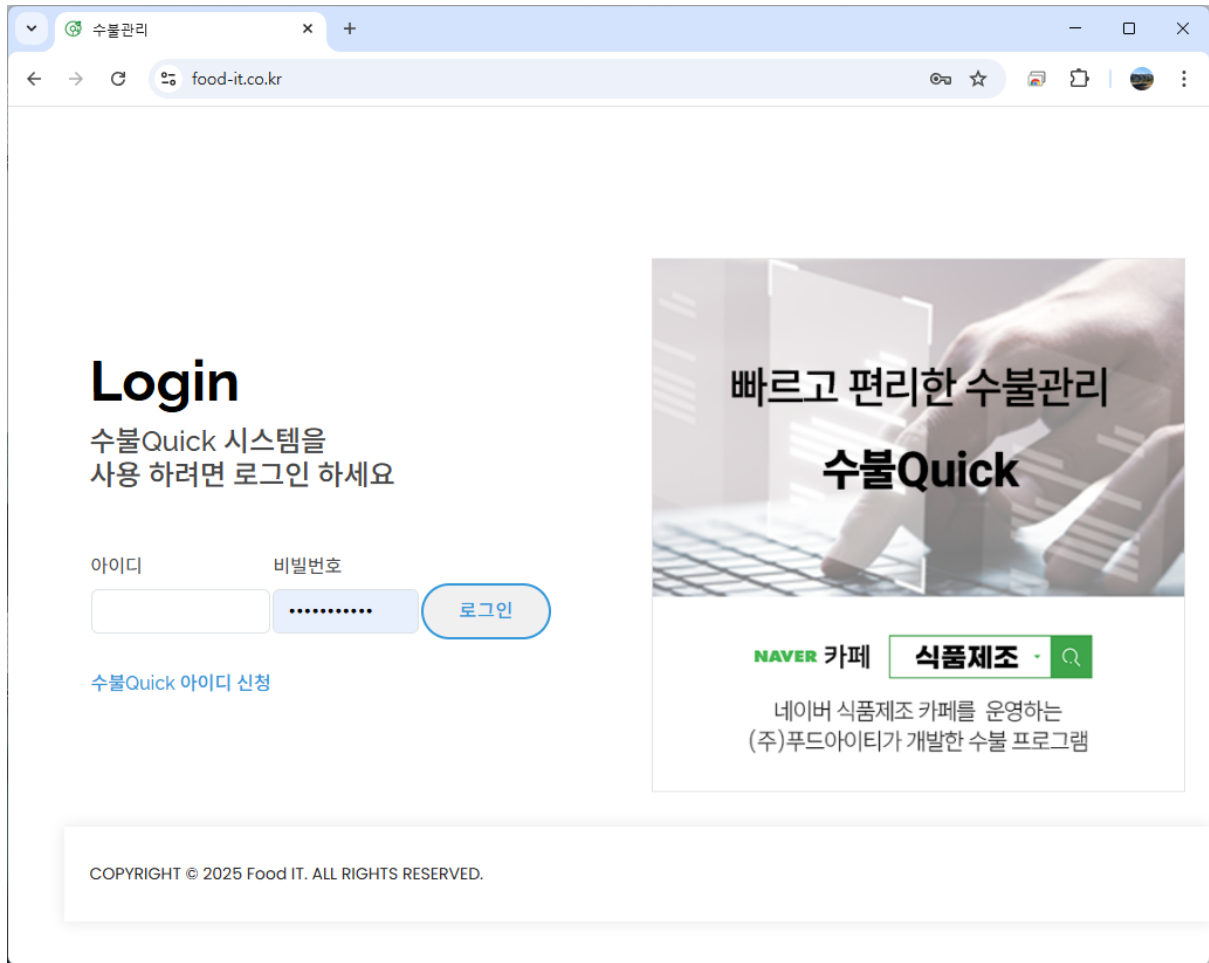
수불관리

food-it.co.kr

Login

수불Quick 시스템을
사용 하려면 로그인 하세요

아이디

비밀번호

•••••••••••

로그인

수불Quick 아이디 신청

빠르고 편리한 수불관리

수불Quick

NAVER 카페 식품제조

네이버 식품제조 카페를 운영하는
(주)푸드아이티가 개발한 수불 프로그램

COPYRIGHT © 2025 Food IT. ALL RIGHTS RESERVED.